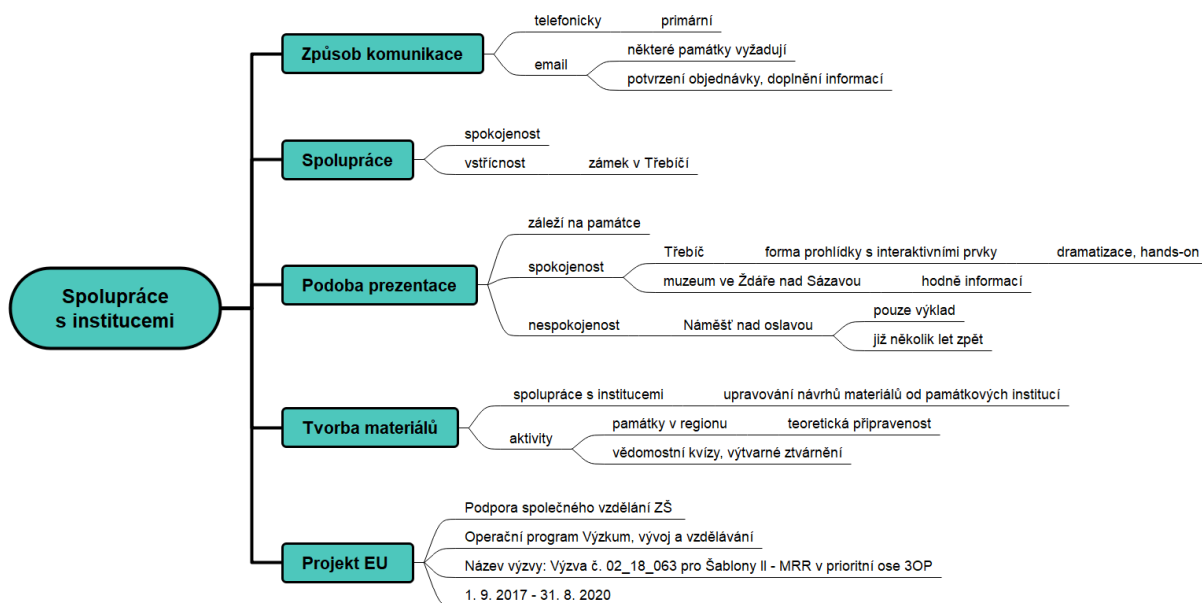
Spolupráce s institucemi

Způsob komunikace
telefonicky
primární
email
některé památky vyžadují
potvrzení objednávky, doplnění informací

Spolupráce
spokojenost
vstřícnost
zámek v Třebíči

Podoba prezentace
záleží na památce
spokojenost
Třebíč
forma prohlídky s interaktivními prvky
dramatizace, hands-on
muzeum ve Žďáře nad Sázavou
hodně informací
nespokojenost
Náměšť nad oslavou
pouze výklad
již několik let zpět

Tvorba materiálů
spolupráce s institucemi
upravování návrhů materiálů od památkových institucí
aktivity
památky v regionu
teoretická připravenost
vědomostní kvízy, výtvarné ztvárnění

Projekt EU
Podpora společného vzdělání ZŠ
Operační program Výzkum, vývoj a vzdělávání
Název výzvy: Výzva č. 02_18_063 pro Šablony II - MRR v prioritní ose 3OP
1. 9. 2017 - 31. 8. 2020